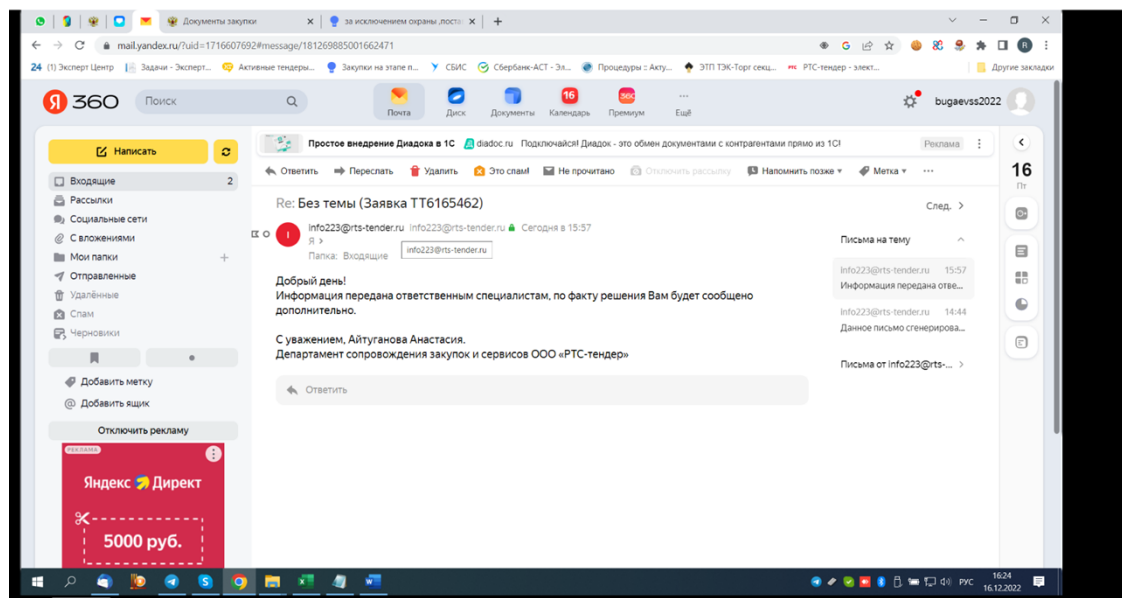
Документы закупки
за исключением охраны ,постав
mail.yandex.ru/?uid=1716607692#message/181269885001662471
(1) Эксперт Центр | Задачи - Эксперт... | Активные тендеры... | Закупки на этапе п... | СБИС | Сбербанк-АСТ - Эл... | Процедуры :: Акту... | ЭТП ТЭК-Торг секц... | РТС-тендер - элект... | Другие закладки

Я 360 Поиск
Почта Диск Документы 16 Календарь Премиум Ещё
bugaevss2022

Написать
Входящие 2
Рассылки
Социальные сети
С вложениями
Мои папки
Отправленные
Удалённые
Спам
Черновики
Добавить метку
Добавить ящик
Отключить рекламу
РЕКЛАМА
Яндекс Директ
5000 руб.

Простое внедрение Диадока в 1С diadoc.ru Подключайся! Диадок - это обмен документами с контрагентами прямо из 1С! Реклама

Ответить Переслать Удалить Это спам! Не прочитано Отключить рассылку Напомнить позже Метка

Re: Без темы (Заявка ТТ6165462)
След.

info223@rts-tender.ru info223@rts-tender.ru Сегодня в 15:57
Я
Папка: Входящие
info223@rts-tender.ru

Добрый день!
Информация передана ответственным специалистам, по факту решения Вам будет сообщено дополнительно.

С уважением, Айтуганова Анастасия.
Департамент сопровождения закупок и сервисов ООО «РТС-тендер»

Ответить

Письма на тему
info223@rts-tender.ru 15:57
Информация передана отве...
info223@rts-tender.ru 14:44
Данное письмо сгенерирова...
Письма от info223@rts-...

16
Пт

РУС 16:24 16.12.2022